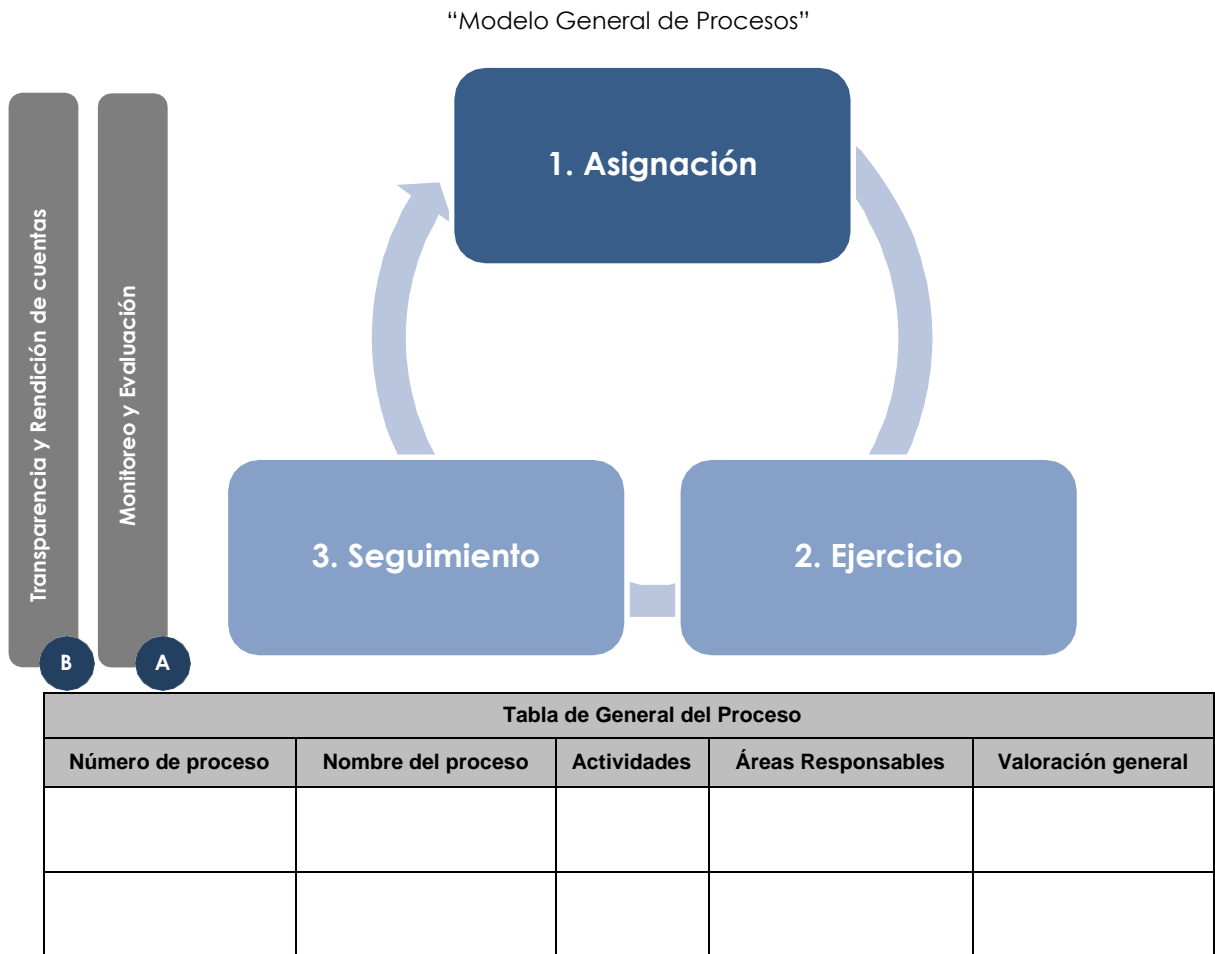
"Modelo General de Procesos"

Transparencia y Rendición de cuentas

Monitoreo y Evaluación

B

A

1. Asignación

2. Ejercicio

3. Seguimiento

| Tabla de General del Proceso | | | | |
|---|---|---|---|---|
| Número de proceso | Nombre del proceso | Actividades | Áreas Responsables | Valoración general |
| | | | | |
| | | | | |